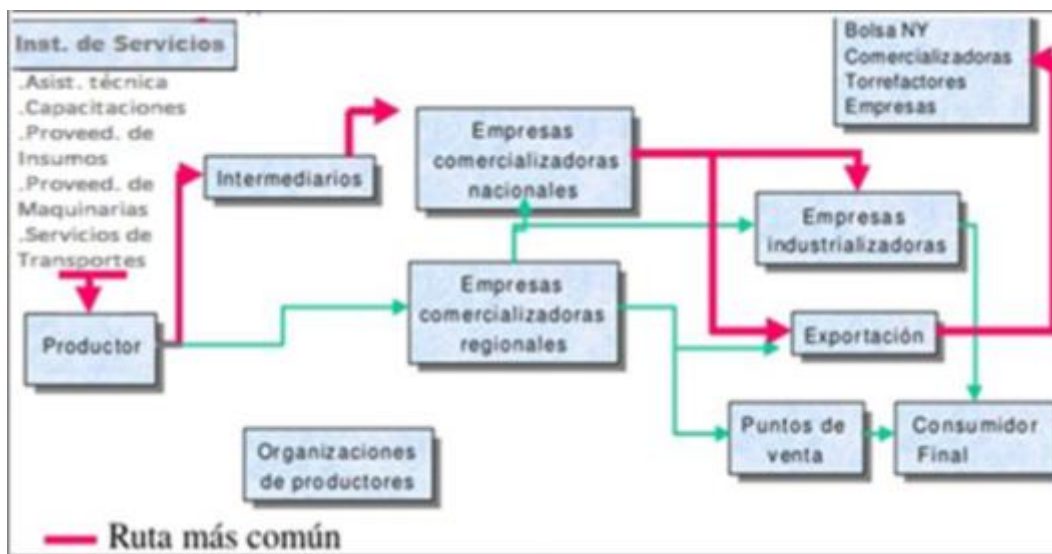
Inst. de Servicios

.Asist. técnica
.Capacitaciones
.Proveed. de Insumos
.Proveed. de Maquinarias
.Servicios de Transportes

Bolsa NY
Comercializadoras
Torrefactores
Empresas

Intermediarios

Empresas comercializadoras nacionales

Empresas industrializadoras

Productor

Empresas comercializadoras regionales

Exportación

Puntos de venta

Consumidor Final

Organizaciones de productores

Ruta más común